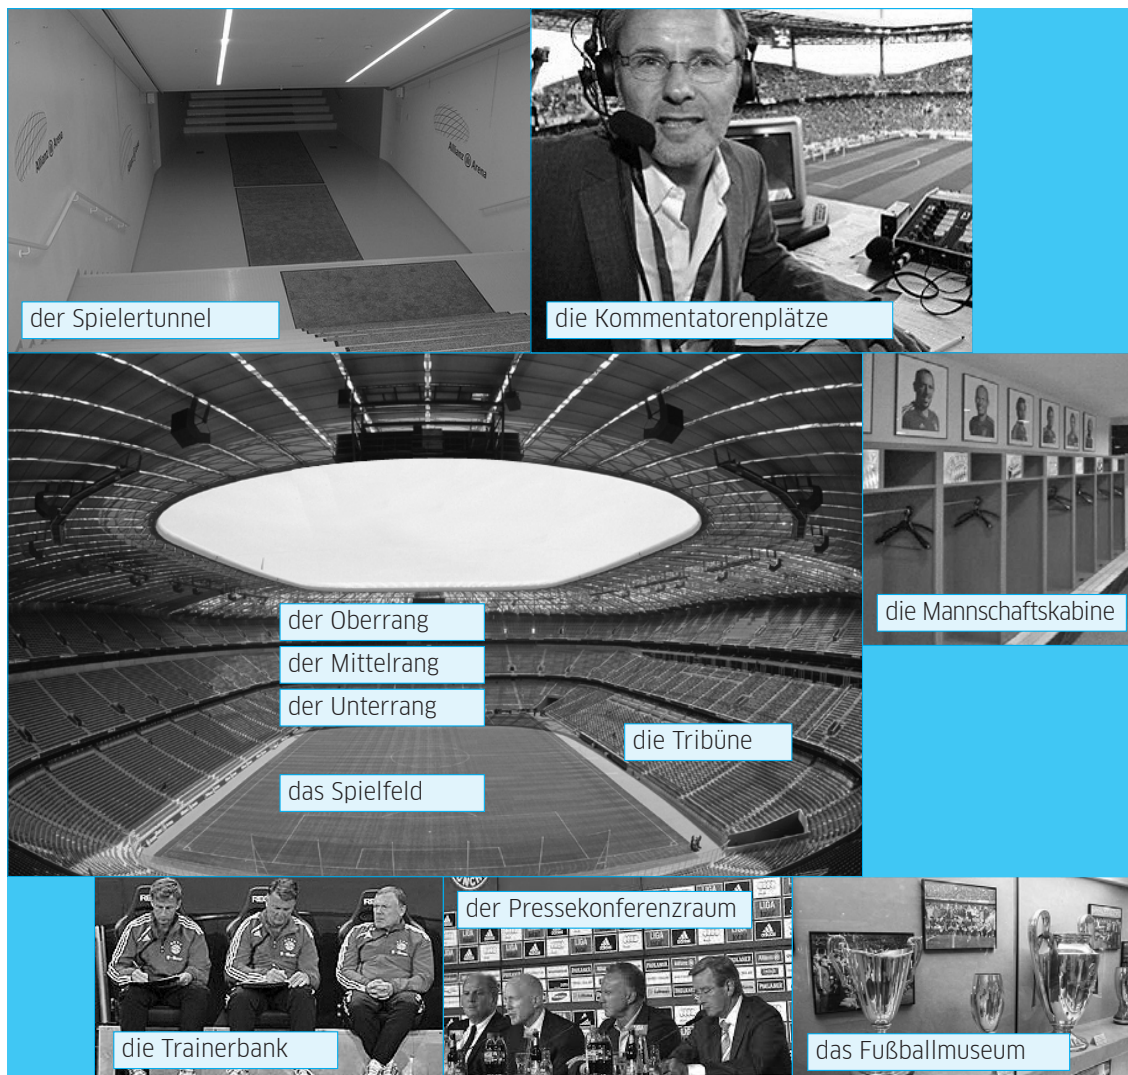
Allianz Arena

Allianz Arena

Allianz Arena

der Spielertunnel

die Kommentatorenplätze

der Oberrang

der Mittelrang

der Unterrang

die Tribüne

das Spielfeld

die Mannschaftskabine

der Pressekonferenzraum

die Trainerbank

das Fußballmuseum